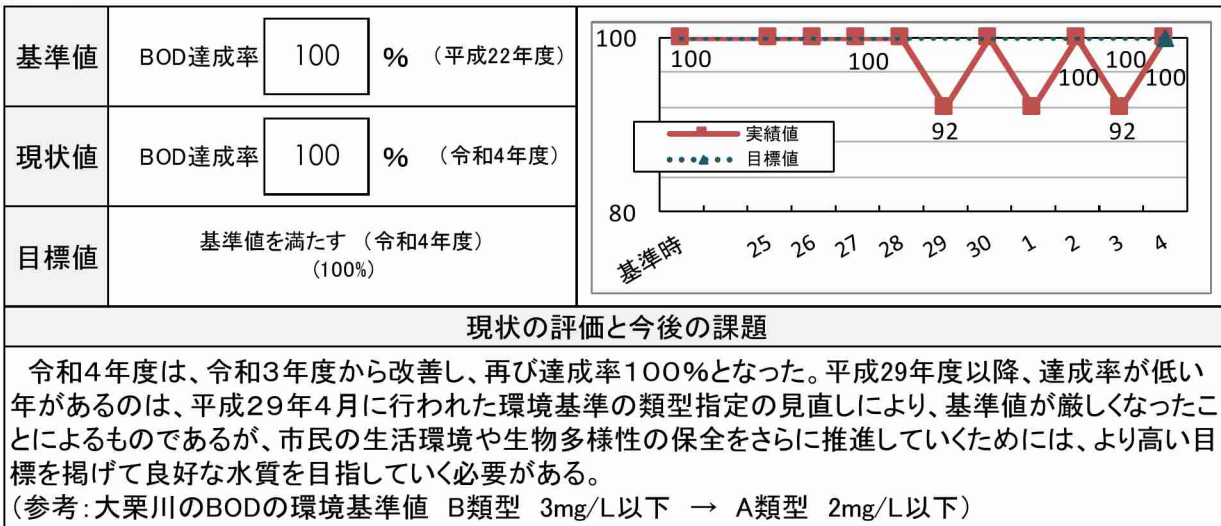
| 基準値 | BOD達成率 100 % （平成22年度） |
|---|---|
| 現状値 | BOD達成率 100 % （令和4年度） |
| 目標値 | 基準値を満たす （令和4年度）（100%） |

100
80
100
100
92
100
92
100
100
実績値
目標値
基準時 25 26 27 28 29 30 1 2 3 4

現状の評価と今後の課題

令和４年度は、令和３年度から改善し、再び達成率１００％となった。平成29年度以降、達成率が低い年があるのは、平成２９年４月に行われた環境基準の類型指定の見直しにより、基準値が厳しくなったことによるものであるが、市民の生活環境や生物多様性の保全をさらに推進していくためには、より高い目標を掲げて良好な水質を目指していく必要がある。
（参考：大栗川のBODの環境基準値 B類型 3mg/L以下 → A類型 2mg/L以下）